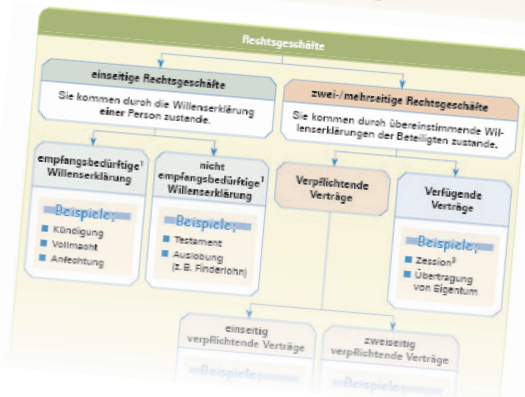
Rechtsgeschäfte

einseitige Rechtsgeschäfte

Sie kommen durch die Willenserklärung einer Person zustande.

zwei-/mehrseitige Rechtsgeschäfte

Sie kommen durch übereinstimmende Willenserklärungen der Beteiligten zustande.

empfangsbedürftige¹ Willenserklärung

Beispiele:
Kündigung
Vollmacht
Anfechtung

nicht empfangsbedürftige¹ Willenserklärung

Beispiele:
Testament
Auslobung (z. B. Finderlohn)

Verpflichtende Verträge

Verfügende Verträge

Beispiele:
Zession²
Übertragung von Eigentum

einseitig verpflichtende Verträge

Beispiele

zweiseitig verpflichtende Verträge

Beispiele